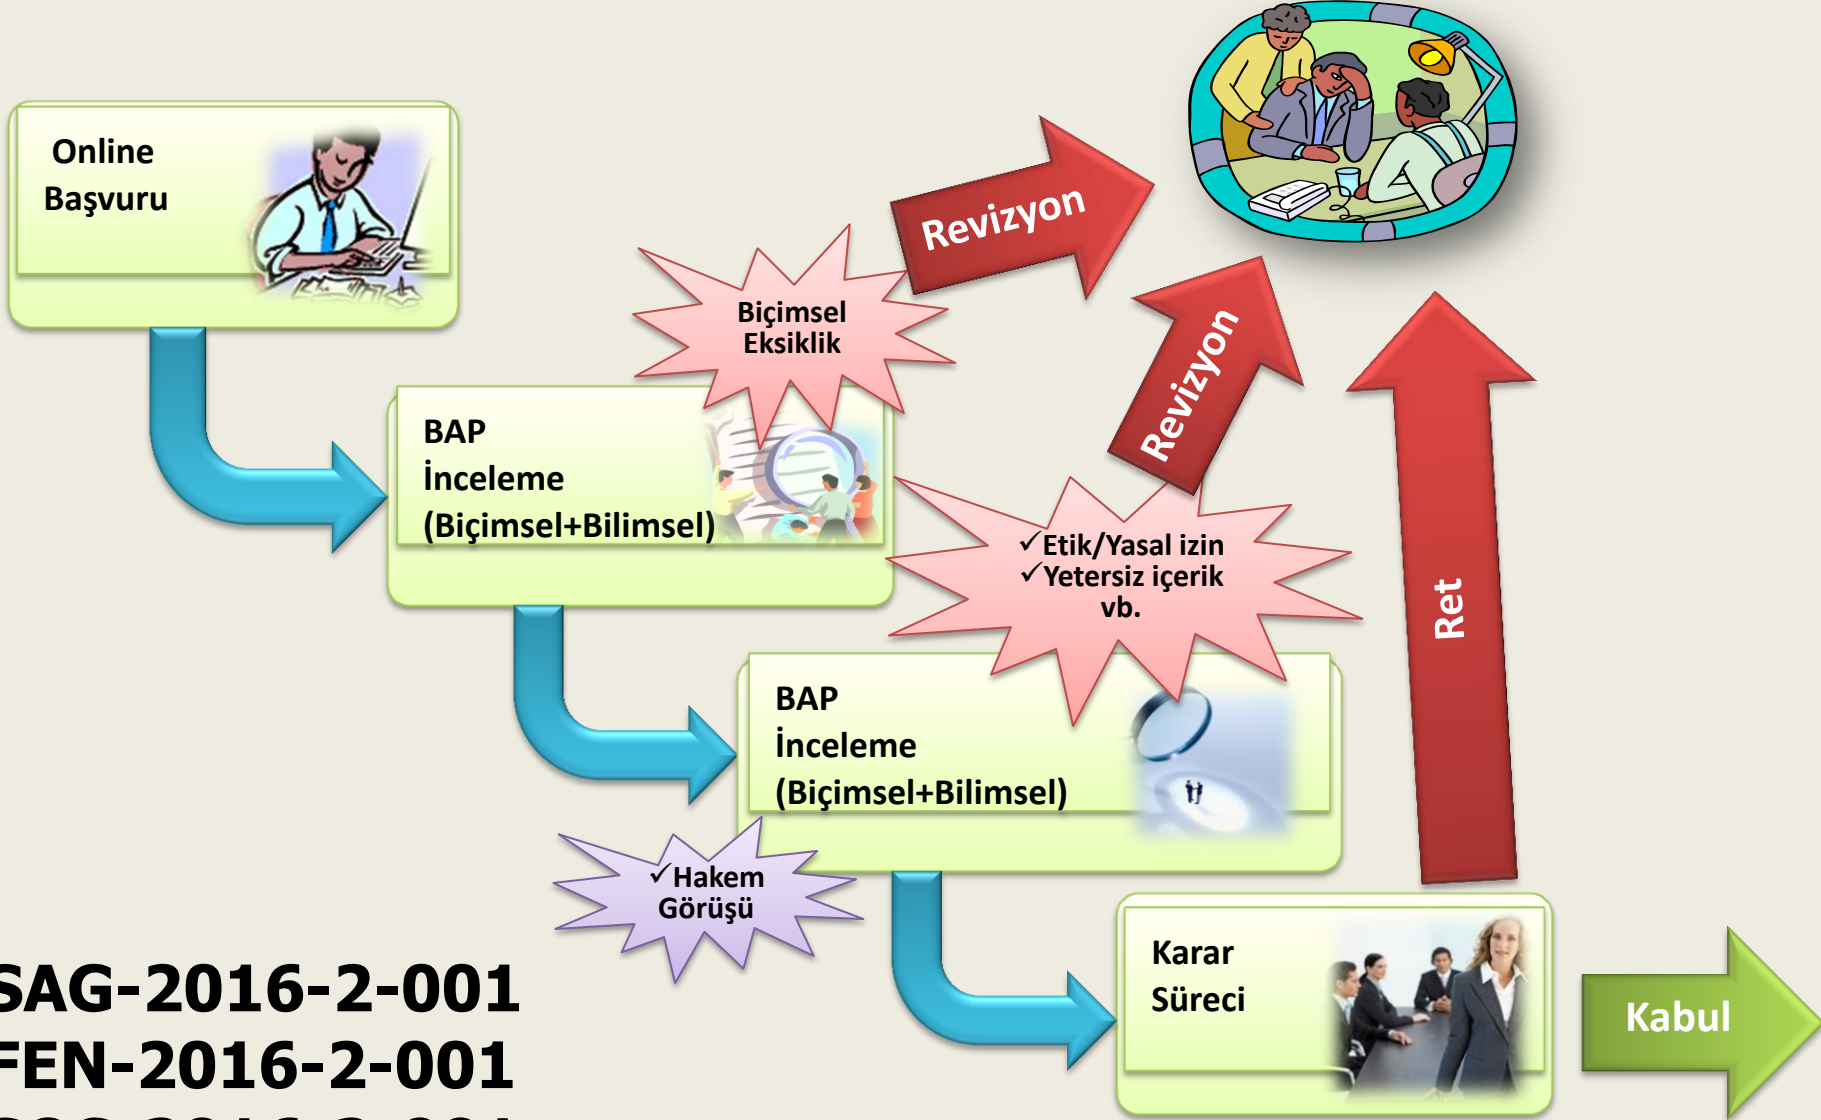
Online Başvuru

Revizyon

Biçimsel Eksiklik

BAP İnceleme (Biçimsel+Bilimsel)

Revizyon

✓Etik/Yasal izin
✓Yetersiz içerik
vb.

Ret

BAP İnceleme (Biçimsel+Bilimsel)

✓Hakem Görüşü

Karar Süreci

Kabul

SAG-2016-2-001
FEN-2016-2-001
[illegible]